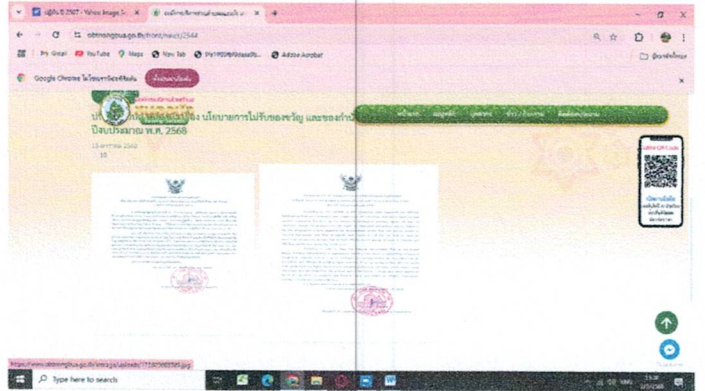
ปฏิทิน ปี 2567 - Yahoo Image S... | องค์การบริหารส่วนตำบลหนองบัว... | +

obtnongbua.go.th/front/news/2544

Gmail | YouTube | Maps | New Tab | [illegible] | Adobe Acrobat | บุ๊กมาร์กทั้งหมด

Google Chrome ไม่ใช่เบราว์เซอร์เริ่มต้น | ตั้งเป็นค่าเริ่มต้น

หน้าแรก | ข้อมูลทั่วไป | บุคลากร | ข่าว/กิจกรรม | ติดต่อหน่วยงาน

ประ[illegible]การไม่รับของขวัญ นโยบายการไม่รับของขวัญ และของกำนัล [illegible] ปีงบประมาณ พ.ศ. 2568

13 ตุลาคม 2568
10

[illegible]

แสกน QR Code

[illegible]

https://www.obtnongbua.go.th/storage/uploads/1728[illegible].jpg

Type here to search

15:38
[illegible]